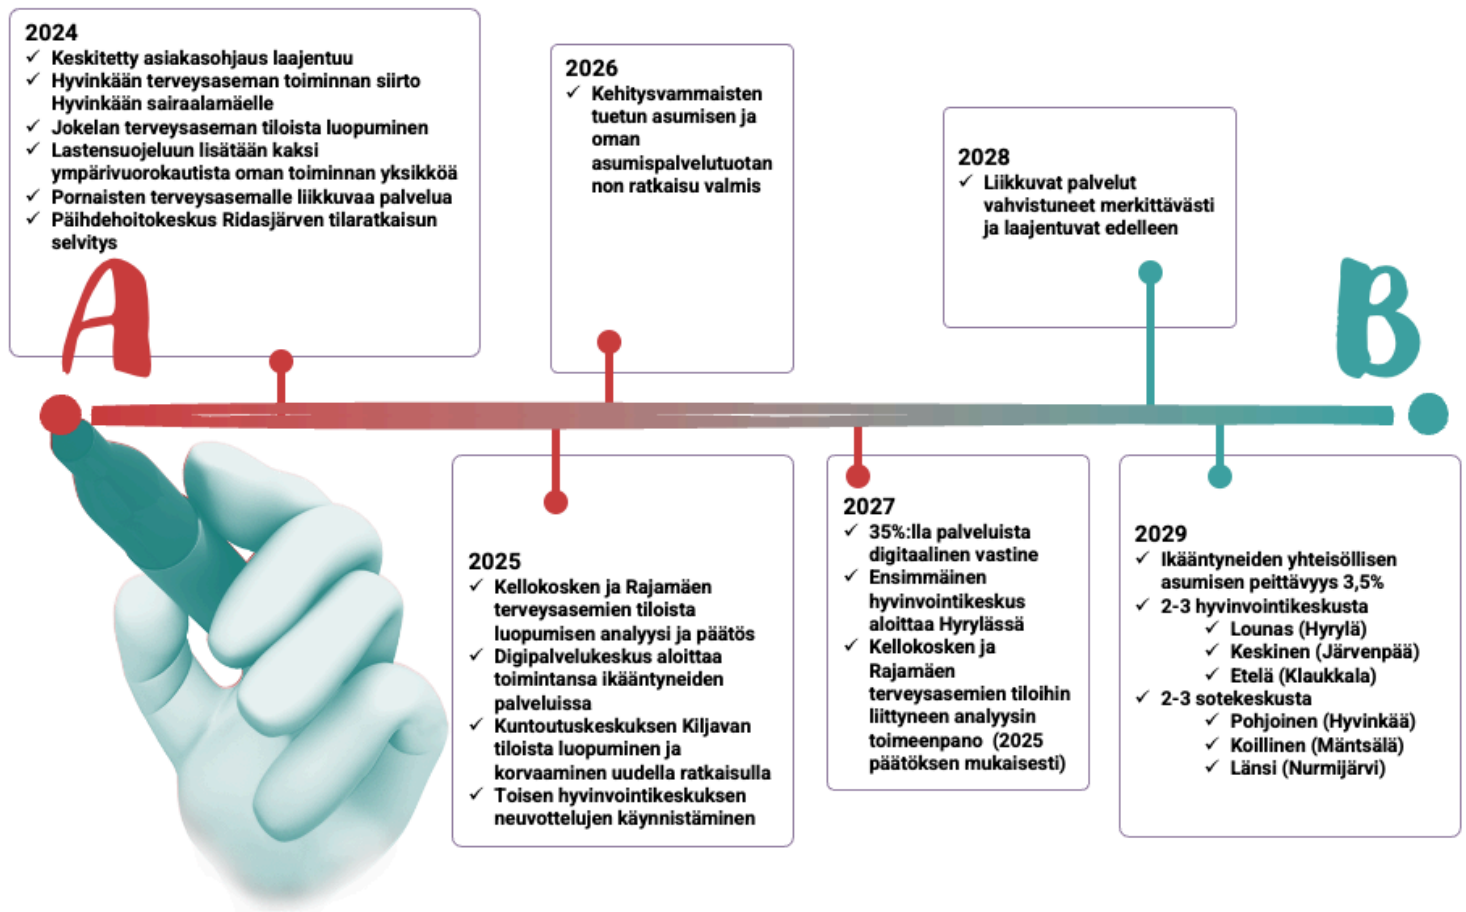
2024
✓ Keskitetty asiakasohjaus laajentuu
✓ Hyvinkään terveysaseman toiminnan siirto Hyvinkään sairaalamäelle
✓ Jokelan terveysaseman tiloista luopuminen
✓ Lastensuojeluun lisätään kaksi ympärivuorokautista oman toiminnan yksikköä
✓ Pornaisten terveysasemalle liikkuvaa palvelua
✓ Päihdehoitokeskus Ridasjärven tilaratkaisun selvitys

A

2026
✓ Kehitysvammaisten tuetun asumisen ja oman asumispalvelutuotannon ratkaisu valmis

2028
✓ Liikkuvat palvelut vahvistuneet merkittävästi ja laajentuvat edelleen

B

2025
✓ Kellokosken ja Rajamäen terveysasemien tiloista luopumisen analyysi ja päätös
✓ Digipalvelukeskus aloittaa toimintansa ikääntyneiden palveluissa
✓ Kuntoutuskeskuksen Kiljavan tiloista luopuminen ja korvaaminen uudella ratkaisulla
✓ Toisen hyvinvointikeskuksen neuvottelujen käynnistäminen

2027
✓ 35%:lla palveluista digitaalinen vastine
✓ Ensimmäinen hyvinvointikeskus aloittaa Hyrylässä
✓ Kellokosken ja Rajamäen terveysasemien tiloihin liittyneen analyysin toimeenpano (2025 päätöksen mukaisesti)

2029
✓ Ikääntyneiden yhteisöllisen asumisen peittävyys 3,5%
✓ 2-3 hyvinvointikeskusta
✓ Lounas (Hyrylä)
✓ Keskinen (Järvenpää)
✓ Etelä (Klaukkala)
✓ 2-3 sotekeskusta
✓ Pohjoinen (Hyvinkää)
✓ Koillinen (Mäntsälä)
✓ Länsi (Nurmijärvi)